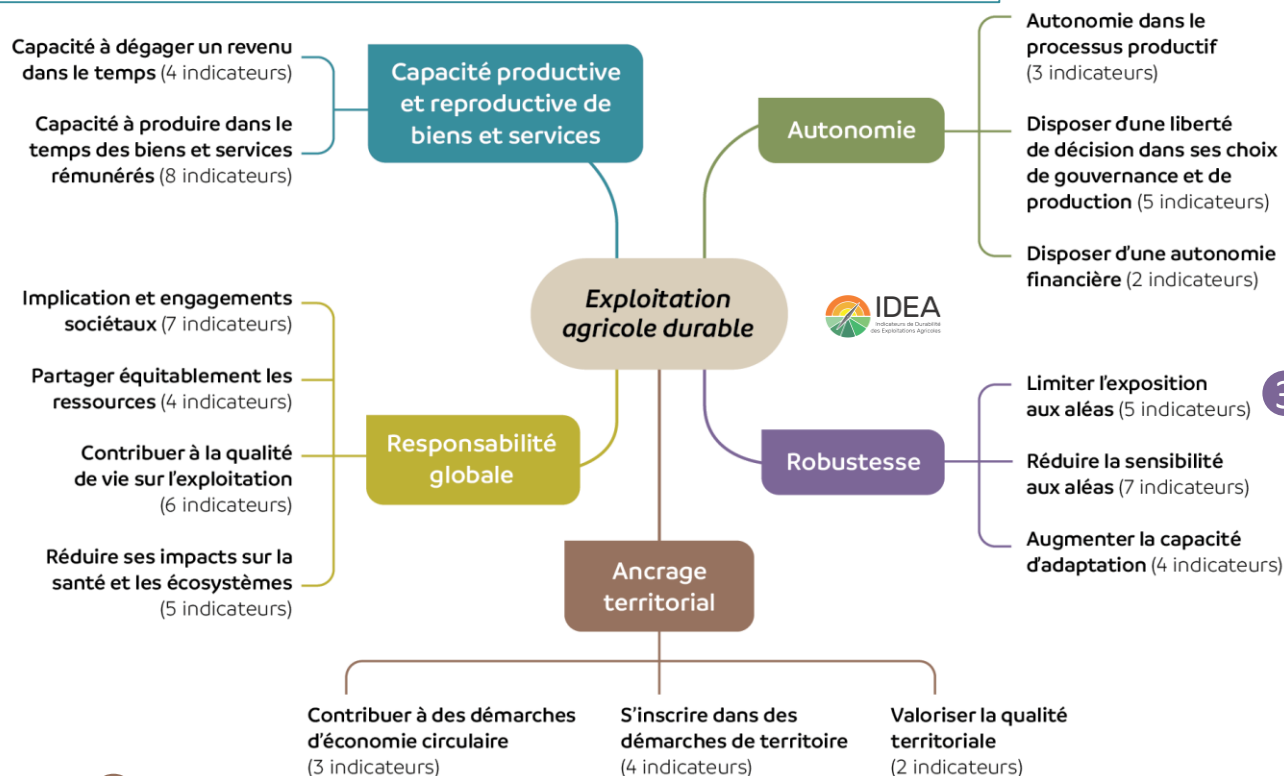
Capacité à dégager un revenu dans le temps (4 indicateurs)

Capacité à produire dans le temps des biens et services rémunérés (8 indicateurs)

Capacité productive et reproductive de biens et services

Autonomie

Autonomie dans le processus productif (3 indicateurs)

Disposer d'une liberté de décision dans ses choix de gouvernance et de production (5 indicateurs)

Disposer d'une autonomie financière (2 indicateurs)

Exploitation agricole durable

IDEA
Indicateurs de Durabilité des Exploitations Agricoles

Implication et engagements sociétaux (7 indicateurs)

Partager équitablement les ressources (4 indicateurs)

Contribuer à la qualité de vie sur l'exploitation (6 indicateurs)

Réduire ses impacts sur la santé et les écosystèmes (5 indicateurs)

Responsabilité globale

Robustesse

Limiter l'exposition aux aléas (5 indicateurs)

Réduire la sensibilité aux aléas (7 indicateurs)

Augmenter la capacité d'adaptation (4 indicateurs)

Ancrage territorial

Contribuer à des démarches d'économie circulaire (3 indicateurs)

S'inscrire dans des démarches de territoire (4 indicateurs)

Valoriser la qualité territoriale (2 indicateurs)

3